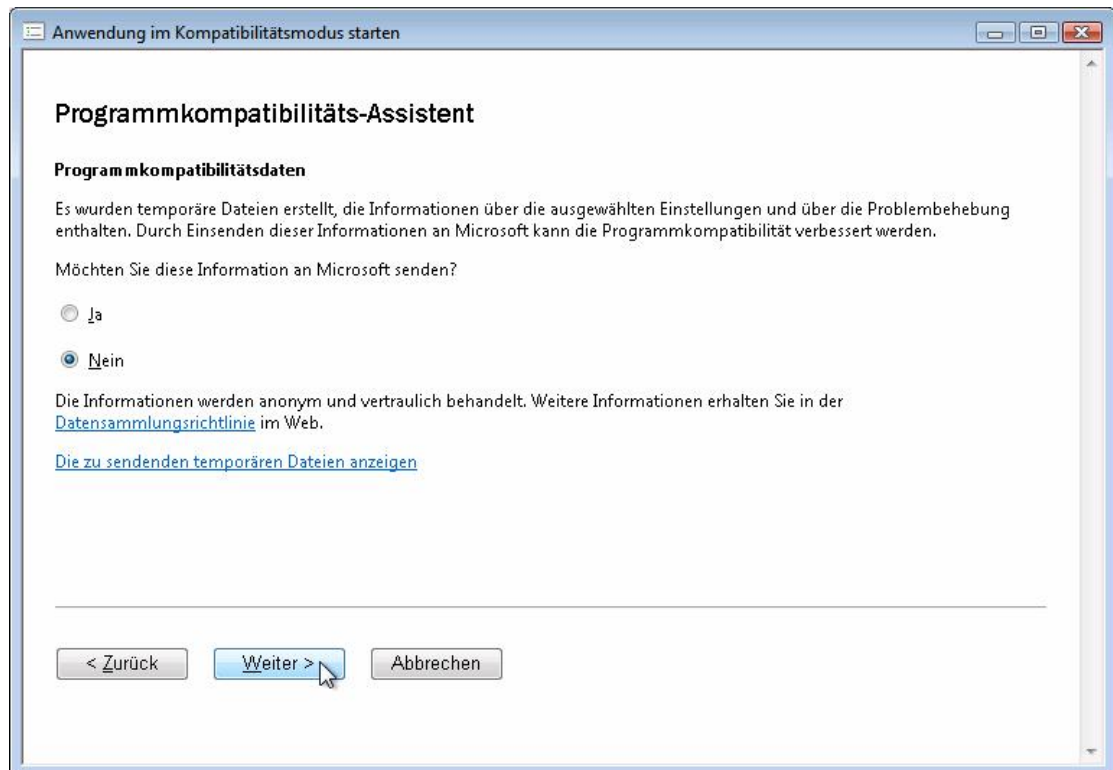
Anwendung im Kompatibilitätsmodus starten

Programmkompatibilitäts-Assistent

Programmkompatibilitätsdaten

Es wurden temporäre Dateien erstellt, die Informationen über die ausgewählten Einstellungen und über die Problembehebung enthalten. Durch Einsenden dieser Informationen an Microsoft kann die Programmkompatibilität verbessert werden.

Möchten Sie diese Information an Microsoft senden?

Ja

Nein

Die Informationen werden anonym und vertraulich behandelt. Weitere Informationen erhalten Sie in der Datensammlungsrichtlinie im Web.

Die zu sendenden temporären Dateien anzeigen

< Zurück

Weiter >

Abbrechen